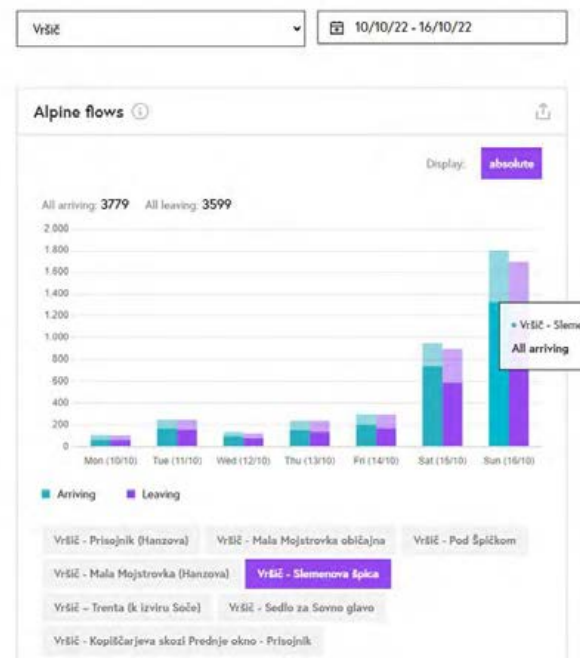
Vršič

10/10/22 - 16/10/22

Alpine flows

Display: absolute

All arriving: 3779 All leaving: 3599

2.000
1.800
1.600
1.400
1.200
1.000
800
600
400
200
0

Mon (10/10) Tue (11/10) Wed (12/10) Thu (13/10) Fri (14/10) Sat (15/10) Sun (16/10)

• Vršič - Sleme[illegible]
All arriving

Arriving Leaving

Vršič - Prisojnik (Hanzova)
Vršič - Mala Mojstrovka običajna
Vršič - Pod Špičkom
Vršič - Mala Mojstrovka (Hanzova)
Vršič - Slemenova špica
Vršič – Trenta (k izviru Soče)
Vršič - Sedlo za Sovno glavo
Vršič - Kopiščarjeva skozi Prednje okno - Prisojnik